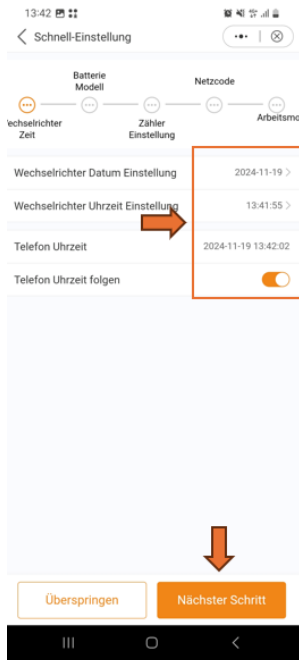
13:42

Schnell-Einstellung

Batterie Modell

Netzcode

echselrichter Zeit

Zähler Einstellung

Arbeitsmo

Wechselrichter Datum Einstellung
2024-11-19 >

Wechselrichter Uhrzeit Einstellung
13:41:55 >

Telefon Uhrzeit
2024-11-19 13:42:02

Telefon Uhrzeit folgen

Überspringen

Nächster Schritt